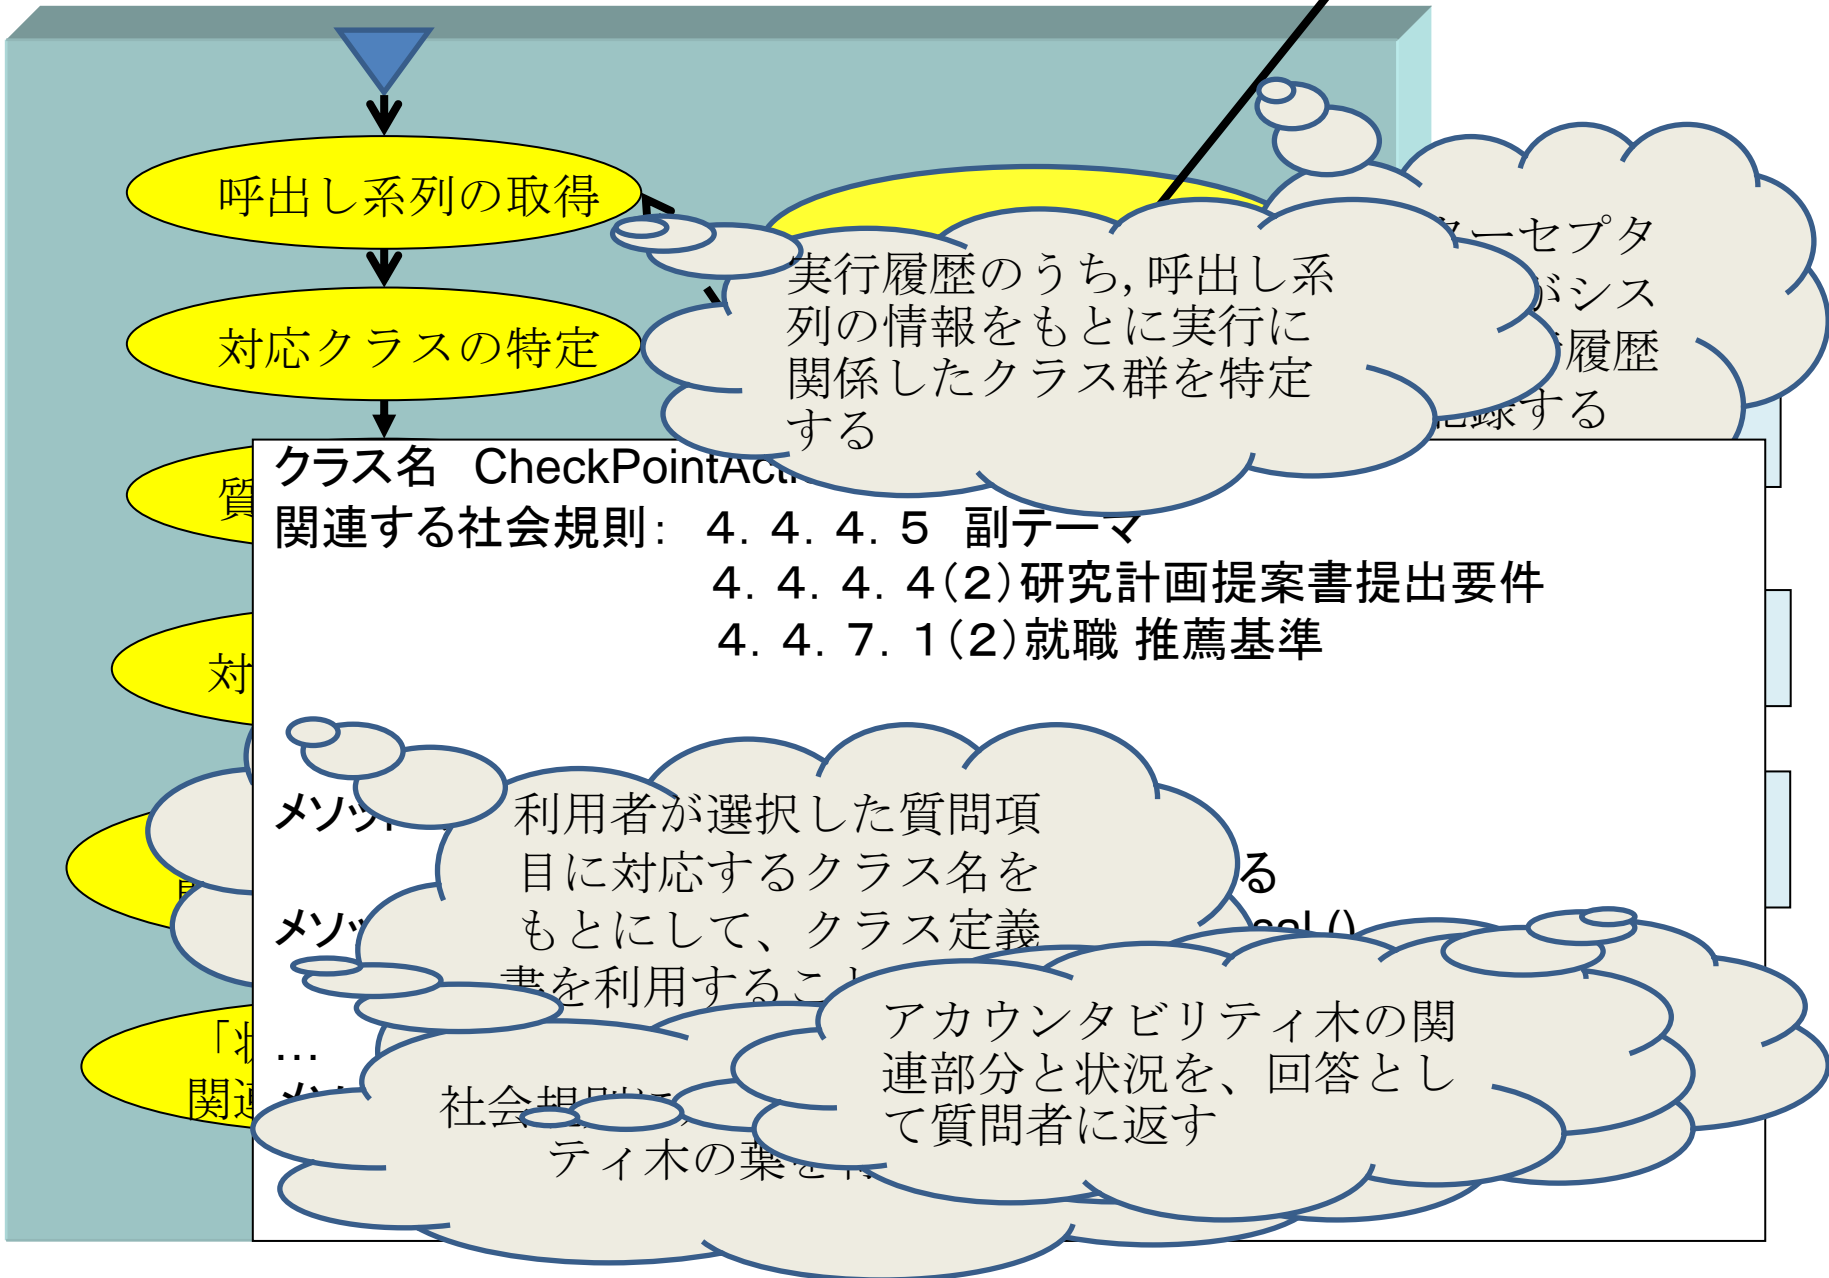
呼出し系列の取得

対応クラスの特定

質

対

「状
関連

ターセプタ
がシス
履歴
記録する

実行履歴のうち，呼出し系列の情報をもとに実行に関係したクラス群を特定する

クラス名　CheckPointActi
関連する社会規則：　４．４．４．５　副テーマ
４．４．４．４（２）研究計画提案書提出要件
４．４．７．１（２）就職 推薦基準

メソッ
る
メソッ
eal ()
…

利用者が選択した質問項目に対応するクラス名をもとにして、クラス定義書を利用するこ

社会規則
ティ木の葉

アカウンタビリティ木の関連部分と状況を、回答として質問者に返す